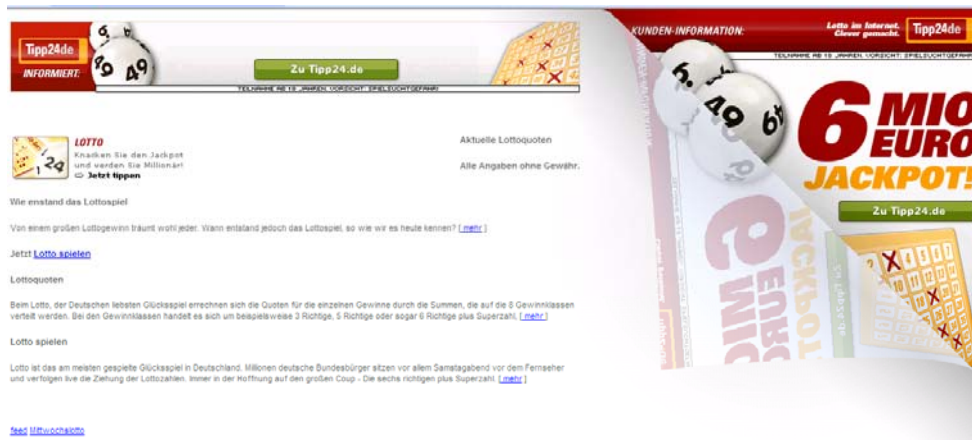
Tipp24de
INFORMIERT:
49 49
Zu Tipp24.de
TEILNAHME AB 18 JAHREN. VORSICHT: SPIELSUCHTGEFAHR!

KUNDEN-INFORMATION:
Lotto im Internet. Clever gemacht.
Tipp24de
TEILNAHME AB 18 JAHREN. VORSICHT: SPIELSUCHTGEFAHR!
6 49
6 MIO EURO JACKPOT!
Zu Tipp24.de

LOTTO
Knacken Sie den Jackpot und werden Sie Millionär!
Jetzt tippen

Aktuelle Lottoquoten

Alle Angaben ohne Gewähr.

Wie enstand das Lottospiel

Von einem großen Lottogewinn träumt wohl jeder. Wann entstand jedoch das Lottospiel, so wie wir es heute kennen? [ mehr ]

Jetzt Lotto spielen

Lottoquoten

Beim Lotto, der Deutschen liebsten Glücksspiel errechnen sich die Quoten für die einzelnen Gewinne durch die Summen, die auf die 8 Gewinnklassen verteilt werden. Bei den Gewinnklassen handelt es sich um beispielsweise 3 Richtige, 5 Richtige oder sogar 6 Richtige plus Superzahl. [ mehr ]

Lotto spielen

Lotto ist das am meisten gespielte Glücksspiel in Deutschland. Millionen deutsche Bundesbürger sitzen vor allem Samstagabend vor dem Fernseher und verfolgen live die Ziehung der Lottozahlen. Immer in der Hoffnung auf den großen Coup - Die sechs richtigen plus Superzahl. [ mehr ]

feed Mittwochslotto